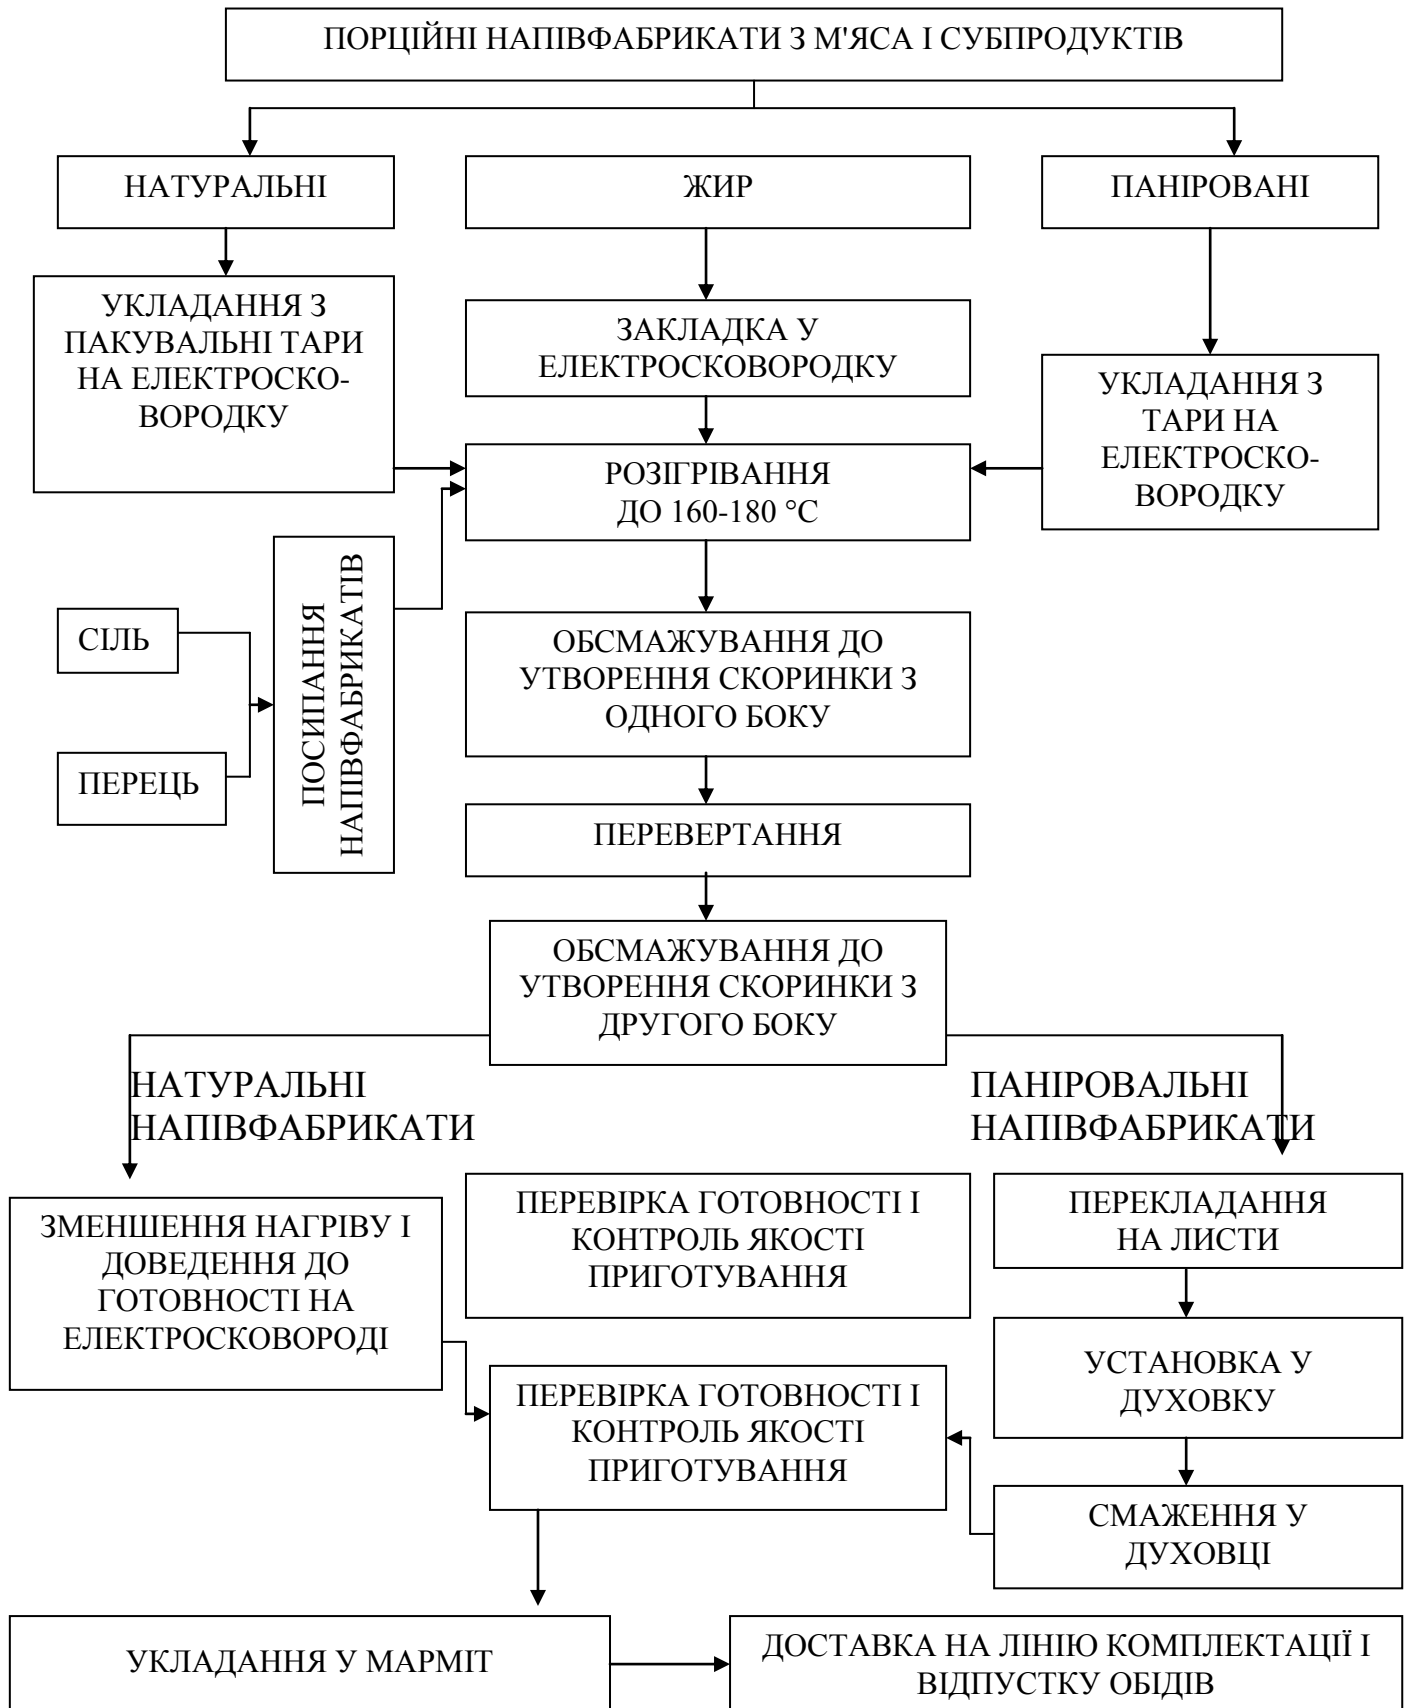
ПОРЦІЙНІ НАПІВФАБРИКАТИ З М'ЯСА І СУБПРОДУКТІВ

НАТУРАЛЬНІ

ЖИР

ПАНІРОВАНІ

УКЛАДАННЯ З ПАКУВАЛЬНІ ТАРИ НА ЕЛЕКТРОСКОВОРОДКУ

ЗАКЛАДКА У ЕЛЕКТРОСКОВОРОДКУ

УКЛАДАННЯ З ТАРИ НА ЕЛЕКТРОСКОВОРОДКУ

РОЗІГРІВАННЯ ДО 160-180 °С

СІЛЬ

ПЕРЕЦЬ

ПОСИПАННЯ НАПІВФАБРИКАТІВ

ОБСМАЖУВАННЯ ДО УТВОРЕННЯ СКОРИНКИ З ОДНОГО БОКУ

ПЕРЕВЕРТАННЯ

ОБСМАЖУВАННЯ ДО УТВОРЕННЯ СКОРИНКИ З ДРУГОГО БОКУ

НАТУРАЛЬНІ НАПІВФАБРИКАТИ

ПАНІРОВАЛЬНІ НАПІВФАБРИКАТИ

ЗМЕНШЕННЯ НАГРІВУ І ДОВЕДЕННЯ ДО ГОТОВНОСТІ НА ЕЛЕКТРОСКОВОРОДІ

ПЕРЕВІРКА ГОТОВНОСТІ І КОНТРОЛЬ ЯКОСТІ ПРИГОТУВАННЯ

ПЕРЕКЛАДАННЯ НА ЛИСТИ

УСТАНОВКА У ДУХОВКУ

ПЕРЕВІРКА ГОТОВНОСТІ І КОНТРОЛЬ ЯКОСТІ ПРИГОТУВАННЯ

СМАЖЕННЯ У ДУХОВЦІ

УКЛАДАННЯ У МАРМІТ

ДОСТАВКА НА ЛІНІЮ КОМПЛЕКТАЦІЇ І ВІДПУСТКУ ОБІДІВ